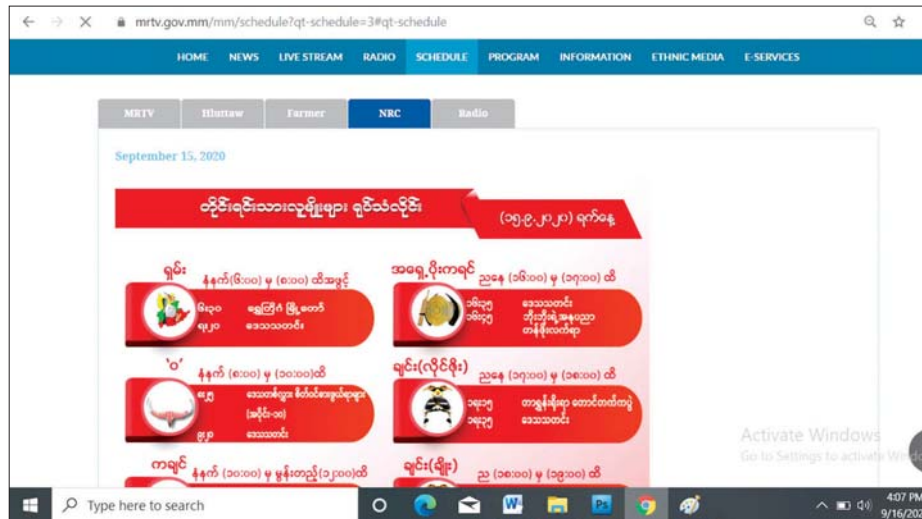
mrtv.gov.mm/mm/schedule?qt-schedule=3#qt-schedule

HOME NEWS LIVE STREAM RADIO SCHEDULE PROGRAM INFORMATION ETHNIC MEDIA E-SERVICES

MRTV Hluttaw Farmer NRC Radio

September 15, 2020

တိုင်းရင်းသားလူမျိုးများ ရုပ်သံလိုင်း (၁၅.၉.၂၀၂၀) ရက်နေ့

ရှမ်း နံနက် (၆:၀၀) မှ (၈:၀၀) ထိအတွင်း
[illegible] ရွှေတြိဂံ မြို့တော်
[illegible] ဒေသသတင်း

အရှေ့ပိုးကရင် ညနေ (၁၆:၀၀) မှ (၁၇:၀၀) ထိ
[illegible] ဒေသသတင်း
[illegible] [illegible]

'ဝ' နံနက် (၈:၀၀) မှ (၁၀:၀၀)ထိ
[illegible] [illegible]
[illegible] ဒေသသတင်း

ချင်း(လိုင်ဇိုး) ညနေ (၁၇:၀၀) မှ (၁၈:၀၀) ထိ
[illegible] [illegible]
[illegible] ဒေသသတင်း

ကချင် နံနက် (၁၀:၀၀) မှ မွန်းတည့်(၁၂:၀၀)ထိ

ချင်း(ရှိုး) ည (၁၈:၀၀) မှ (၁၉:၀၀) ထိ

Activate Windows
Go to Settings to activate Windows.

Type here to search

4:07 PM
9/16/202